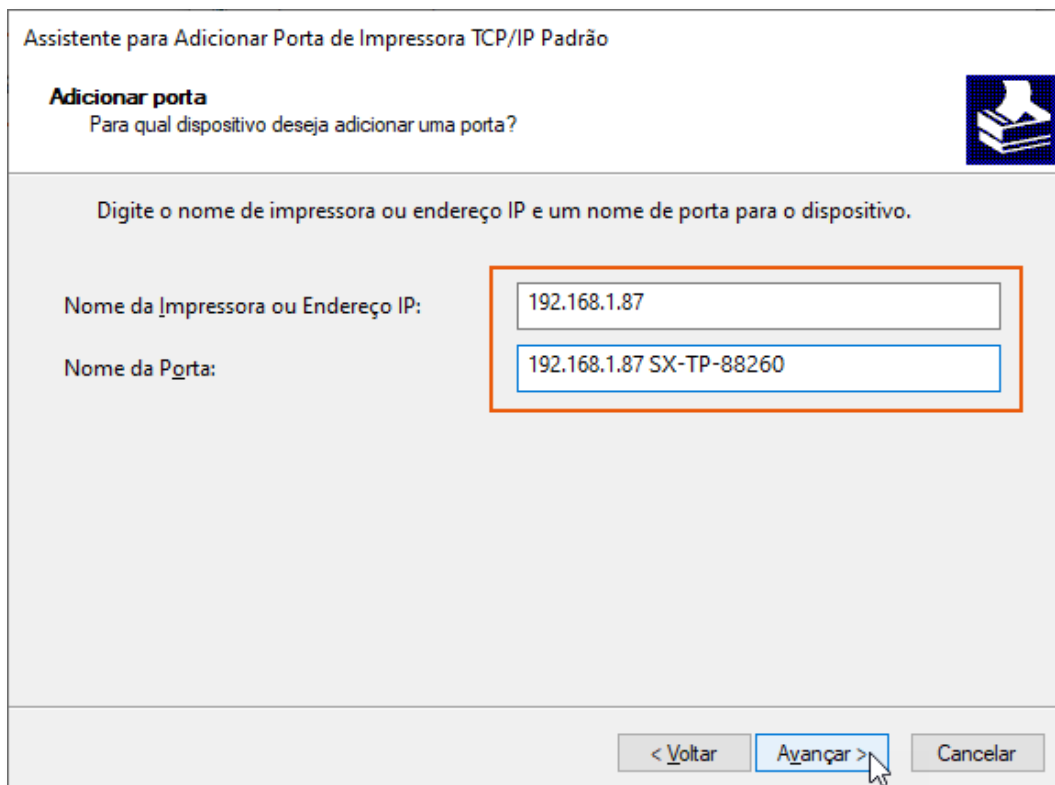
Assistente para Adicionar Porta de Impressora TCP/IP Padrão

Adicionar porta
Para qual dispositivo deseja adicionar uma porta?

Digite o nome de impressora ou endereço IP e um nome de porta para o dispositivo.

Nome da Impressora ou Endereço IP: 192.168.1.87

Nome da Porta: 192.168.1.87 SX-TP-88260

< Voltar | Avançar > | Cancelar